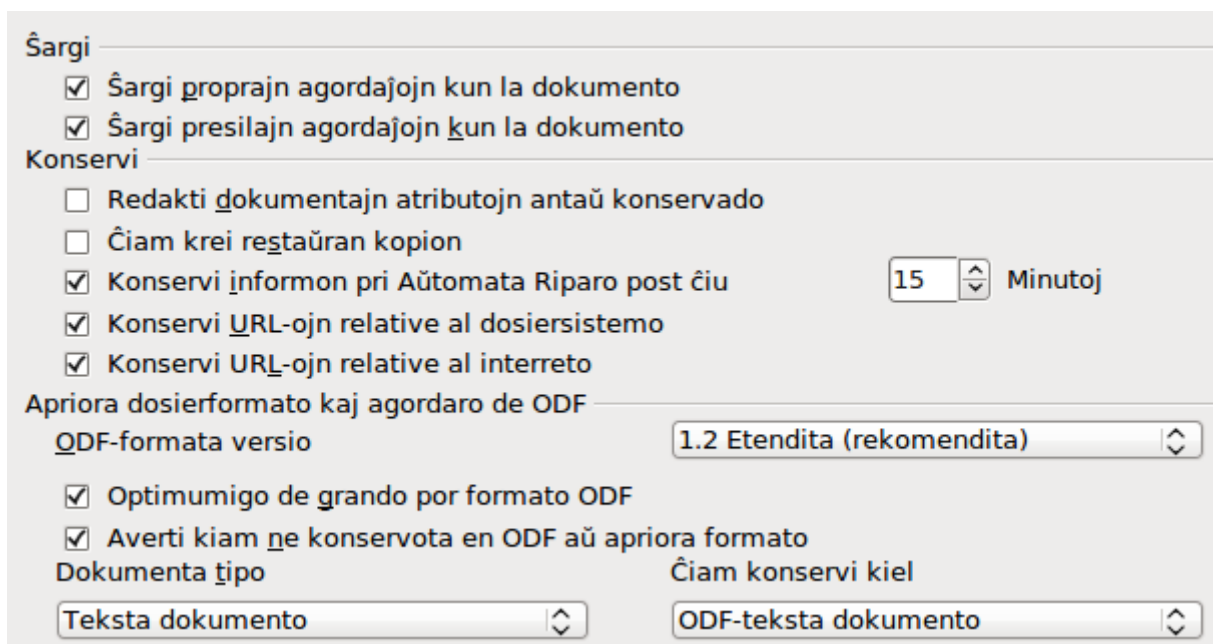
Ŝargi

☑ Ŝargi proprajn agordaĵojn kun la dokumento
☑ Ŝargi presilajn agordaĵojn kun la dokumento

Konservi

☐ Redakti dokumentajn atributojn antaŭ konservado
☐ Ĉiam krei restaŭran kopion
☑ Konservi informon pri Aŭtomata Riparo post ĉiu 15 Minutoj
☑ Konservi URL-ojn relative al dosiersistemo
☑ Konservi URL-ojn relative al interreto

Apriora dosierformato kaj agordaro de ODF

ODF-formata versio 1.2 Etendita (rekomendita)

☑ Optimumigo de grando por formato ODF
☑ Averti kiam ne konservota en ODF aŭ apriora formato

Dokumenta tipo
Teksta dokumento

Ĉiam konservi kiel
ODF-teksta dokumento